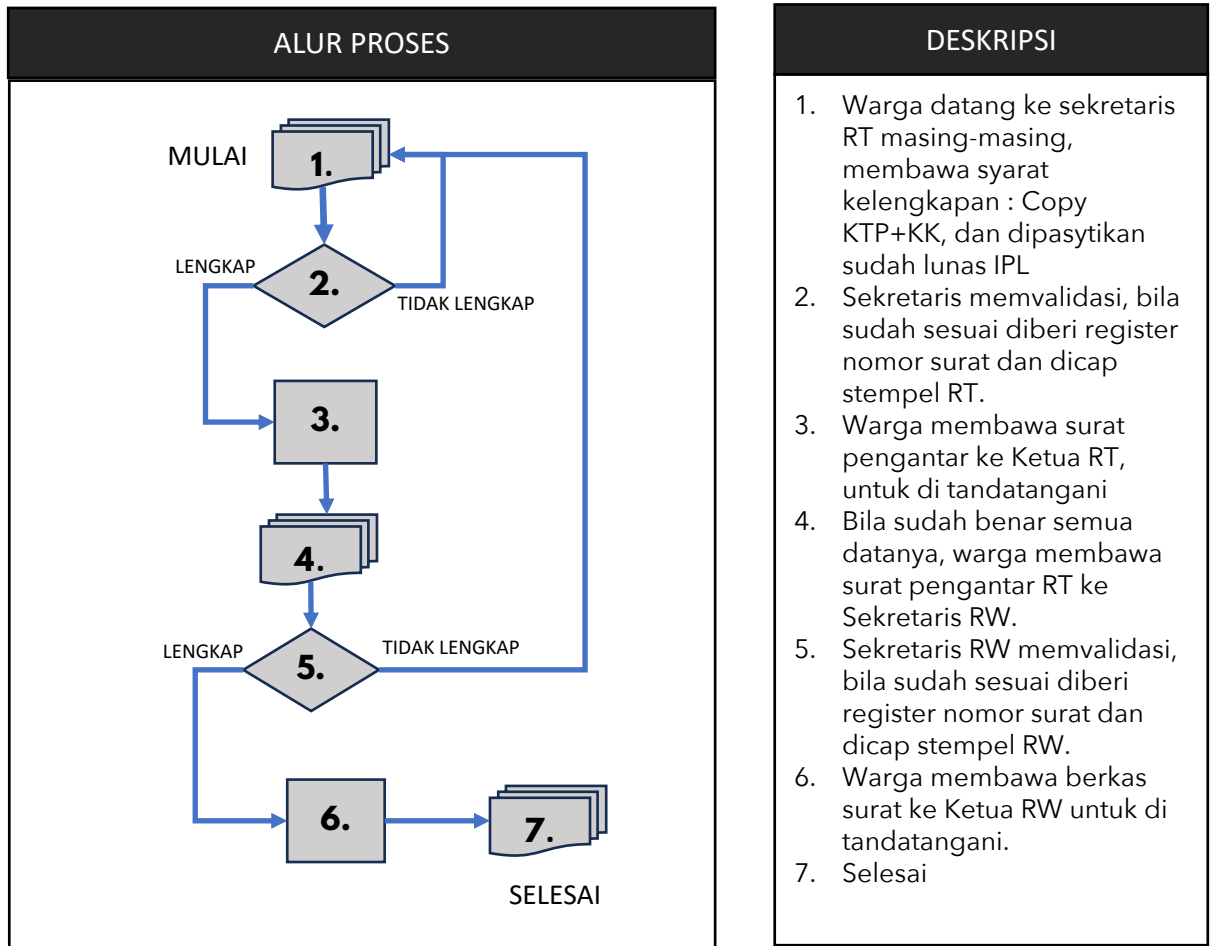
ALUR PROSES

MULAI

1.

LENGKAP

2.

TIDAK LENGKAP

3.

4.

LENGKAP

5.

TIDAK LENGKAP

6.

7.

SELESAI

DESKRIPSI

1. Warga datang ke sekretaris RT masing-masing, membawa syarat kelengkapan : Copy KTP+KK, dan dipasytikan sudah lunas IPL
2. Sekretaris memvalidasi, bila sudah sesuai diberi register nomor surat dan dicap stempel RT.
3. Warga membawa surat pengantar ke Ketua RT, untuk di tandatangani
4. Bila sudah benar semua datanya, warga membawa surat pengantar RT ke Sekretaris RW.
5. Sekretaris RW memvalidasi, bila sudah sesuai diberi register nomor surat dan dicap stempel RW.
6. Warga membawa berkas surat ke Ketua RW untuk di tandatangani.
7. Selesai